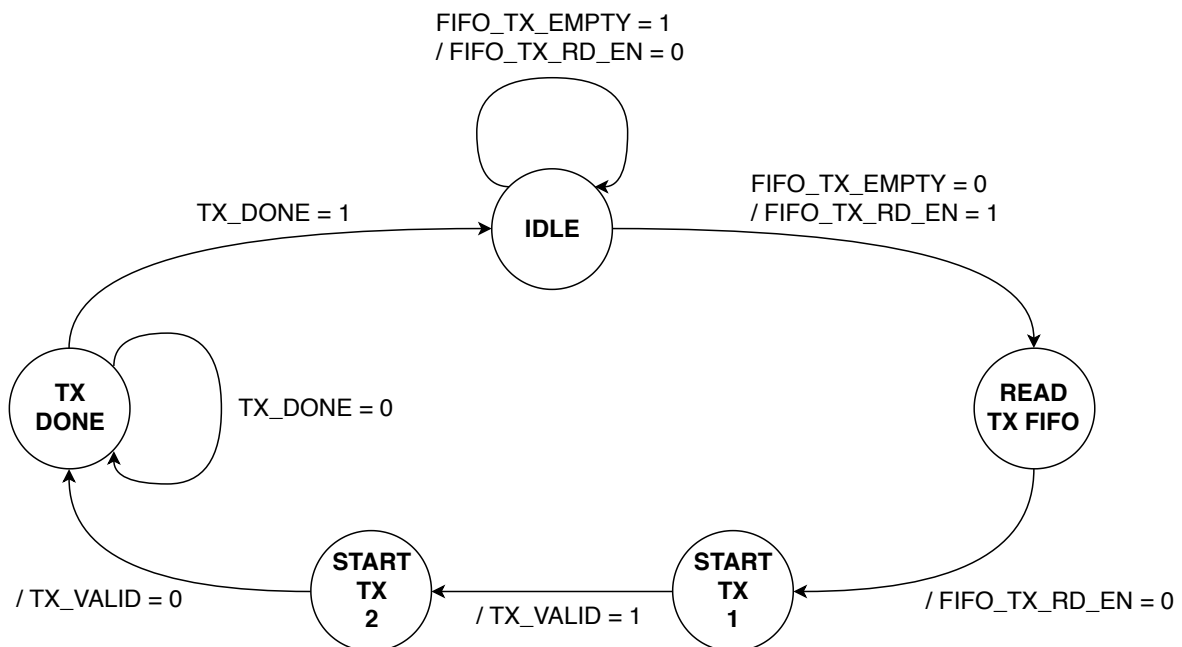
FIFO_TX_EMPTY = 1
/ FIFO_TX_RD_EN = 0

TX_DONE = 1

IDLE

FIFO_TX_EMPTY = 0
/ FIFO_TX_RD_EN = 1

TX
DONE

TX_DONE = 0

READ
TX FIFO

START
TX
2

START
TX
1

/ TX_VALID = 0

/ TX_VALID = 1

/ FIFO_TX_RD_EN = 0